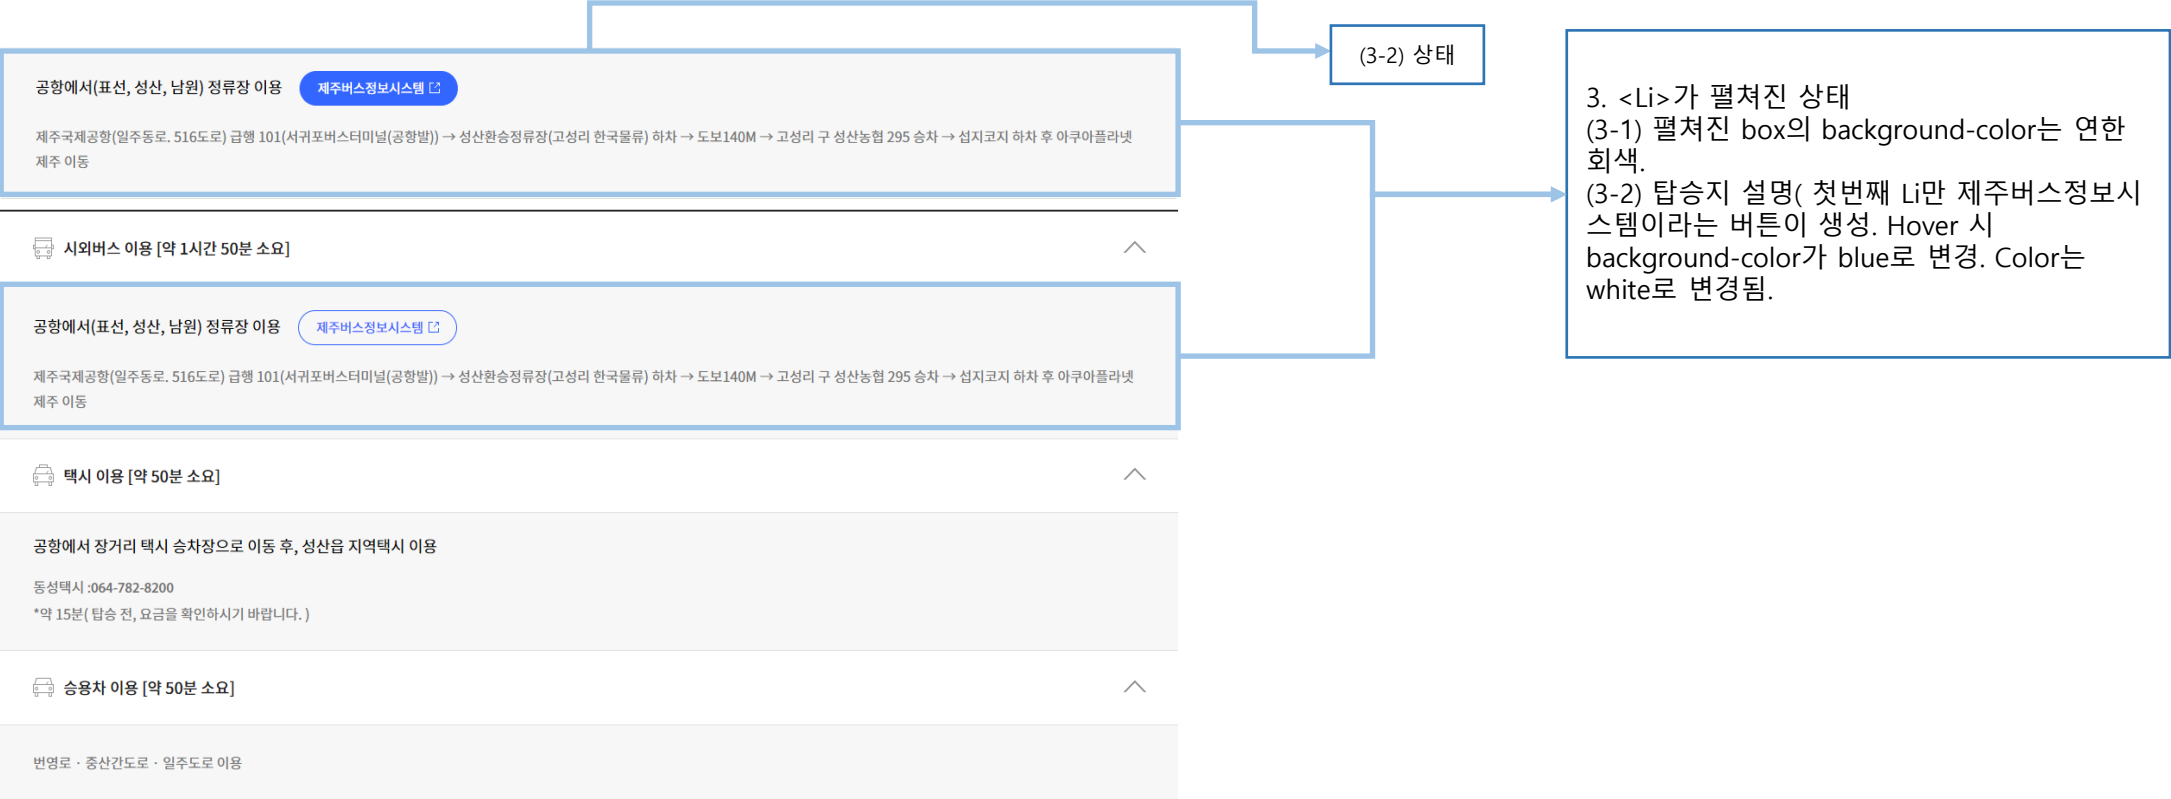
공항에서(표선, 성산, 남원) 정류장 이용 제주버스정보시스템

제주국제공항(일주동로. 516도로) 급행 101(서귀포버스터미널(공항발)) → 성산환승정류장(고성리 한국물류) 하차 → 도보140M → 고성리 구 성산농협 295 승차 → 섭지코지 하차 후 아쿠아플라넷 제주 이동

(3-2) 상태

3. <Li>가 펼쳐진 상태
(3-1) 펼쳐진 box의 background-color는 연한 회색.
(3-2) 탑승지 설명( 첫번째 Li만 제주버스정보시스템이라는 버튼이 생성. Hover 시 background-color가 blue로 변경. Color는 white로 변경됨.

시외버스 이용 [약 1시간 50분 소요]

공항에서(표선, 성산, 남원) 정류장 이용 제주버스정보시스템

제주국제공항(일주동로. 516도로) 급행 101(서귀포버스터미널(공항발)) → 성산환승정류장(고성리 한국물류) 하차 → 도보140M → 고성리 구 성산농협 295 승차 → 섭지코지 하차 후 아쿠아플라넷 제주 이동

택시 이용 [약 50분 소요]

공항에서 장거리 택시 승차장으로 이동 후, 성산읍 지역택시 이용

동성택시 :064-782-8200
*약 15분( 탑승 전, 요금을 확인하시기 바랍니다. )

승용차 이용 [약 50분 소요]

번영로 · 중산간도로 · 일주도로 이용